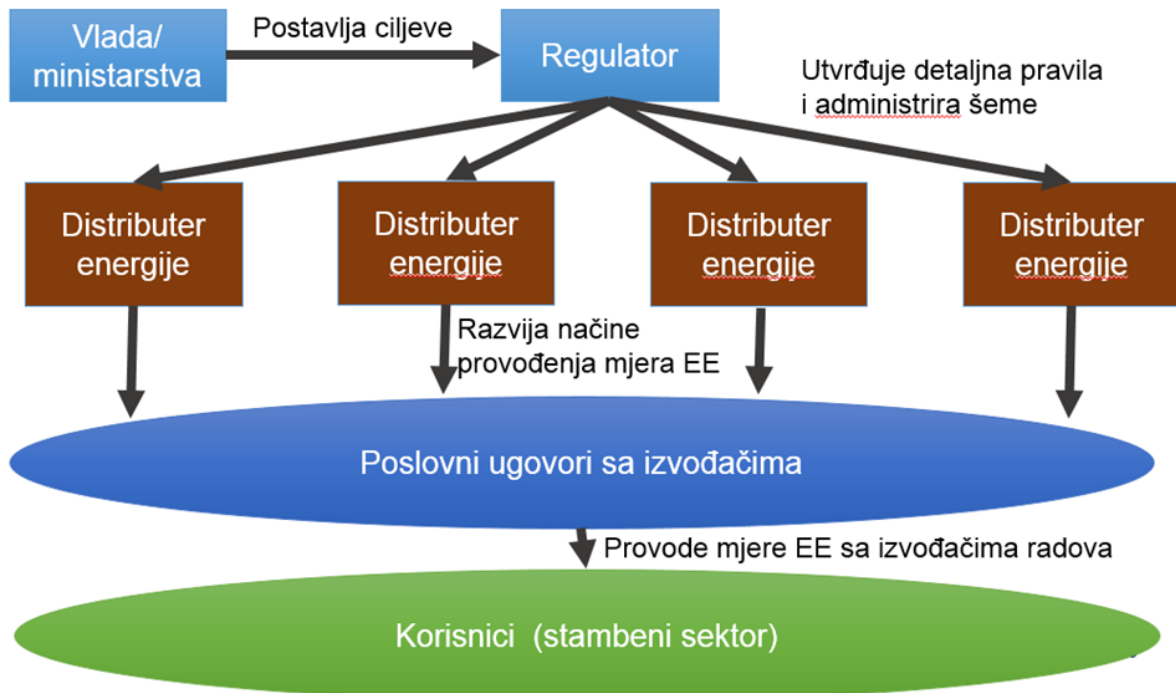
Vlada/ ministarstva

Postavlja ciljeve

Regulator

Utvrđuje detaljna pravila i administrira šeme

Distributer energije

Distributer energije

Distributer energije

Distributer energije

Razvija načine provođenja mjera EE

Poslovni ugovori sa izvođačima

Provode mjere EE sa izvođačima radova

Korisnici (stambeni sektor)